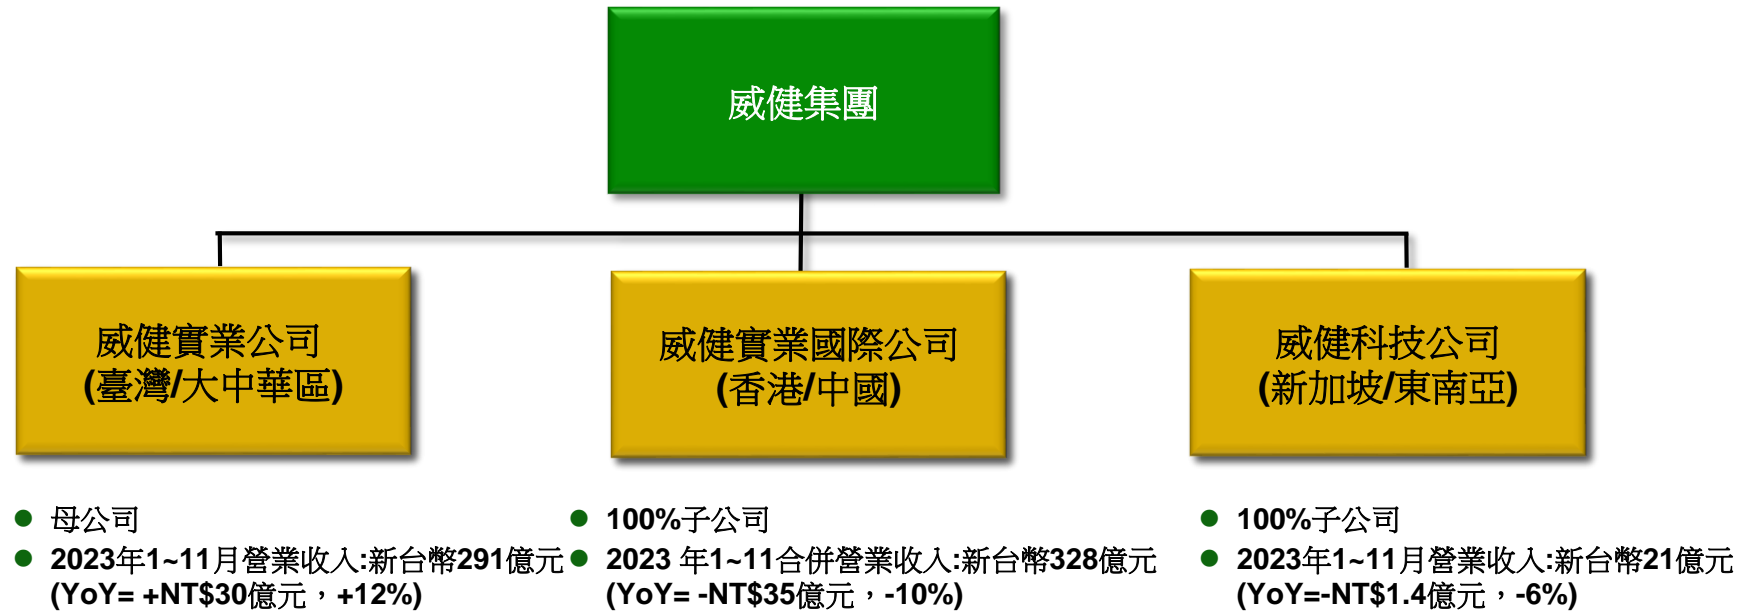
威健集團

威健實業公司
(臺灣/大中華區)

威健實業國際公司
(香港/中國)

威健科技公司
(新加坡/東南亞)

- 母公司
- 2023年1~11月營業收入:新台幣291億元 (YoY= +NT$30億元，+12%)

- 100%子公司
- 2023 年1~11合併營業收入:新台幣328億元 (YoY= -NT$35億元，-10%)

- 100%子公司
- 2023年1~11月營業收入:新台幣21億元 (YoY=-NT$1.4億元，-6%)